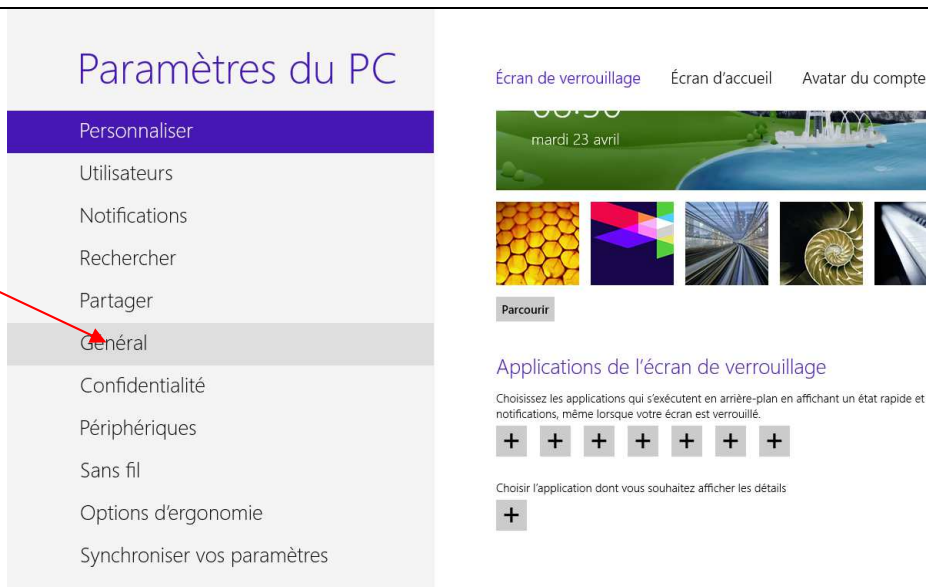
Paramètres du PC

Personnaliser
Utilisateurs
Notifications
Rechercher
Partager
Général
Confidentialité
Périphériques
Sans fil
Options d'ergonomie
Synchroniser vos paramètres

Écran de verrouillage Écran d'accueil Avatar du compte

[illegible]
mardi 23 avril

Parcourir

Applications de l'écran de verrouillage

Choisissez les applications qui s'exécutent en arrière-plan en affichant un état rapide et notifications, même lorsque votre écran est verrouillé.

+ + + + + + +

Choisir l'application dont vous souhaitez afficher les détails

+